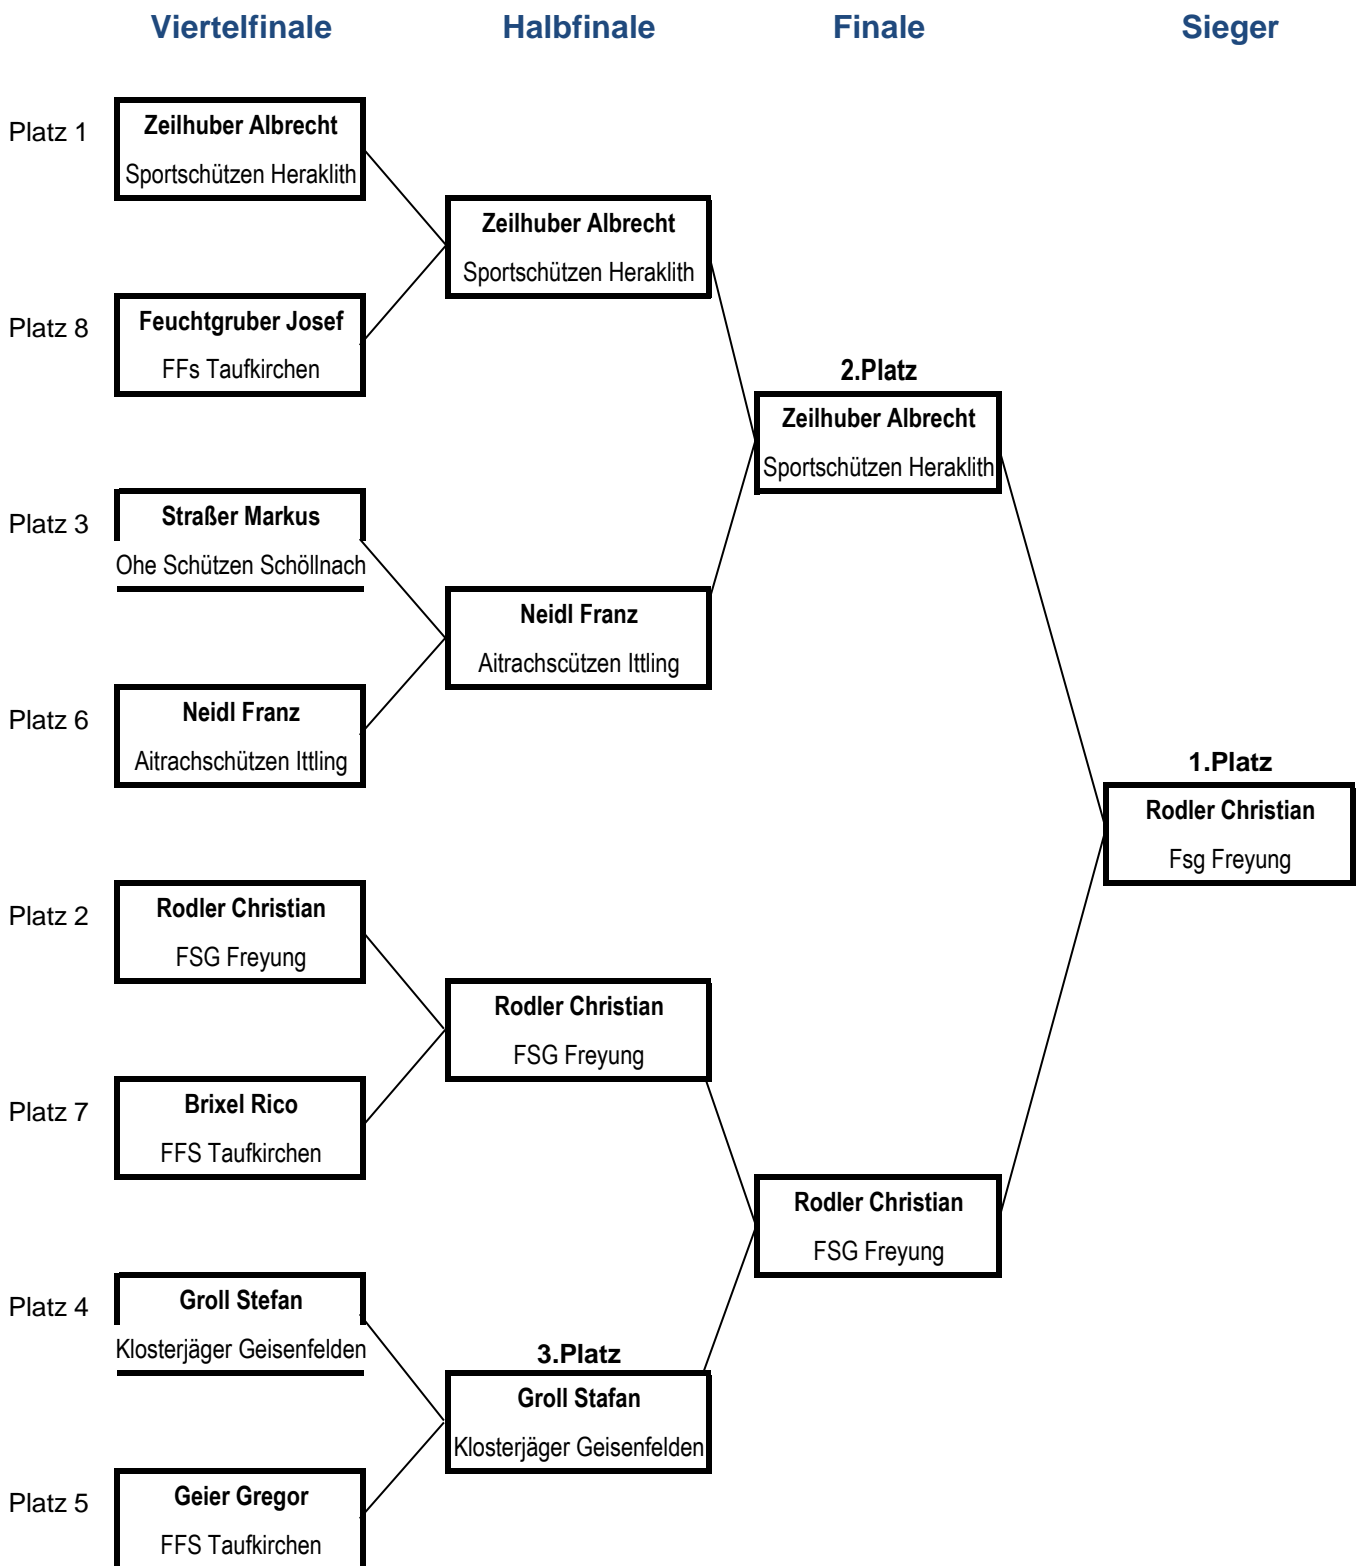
Viertelfinale

Halbfinale

Finale

Sieger

Platz 1
Zeilhuber Albrecht
Sportschützen Heraklith

Platz 8
Feuchtgruber Josef
FFs Taufkirchen

Platz 3
Straßer Markus
Ohe Schützen Schöllnach

Platz 6
Neidl Franz
Aitrachschützen Ittling

Platz 2
Rodler Christian
FSG Freyung

Platz 7
Brixel Rico
FFS Taufkirchen

Platz 4
Groll Stefan
Klosterjäger Geisenfelden

Platz 5
Geier Gregor
FFS Taufkirchen

Zeilhuber Albrecht
Sportschützen Heraklith

Neidl Franz
Aitrachscützen Ittling

Rodler Christian
FSG Freyung

3.Platz
Groll Stafan
Klosterjäger Geisenfelden

2.Platz
Zeilhuber Albrecht
Sportschützen Heraklith

Rodler Christian
FSG Freyung

1.Platz
Rodler Christian
Fsg Freyung